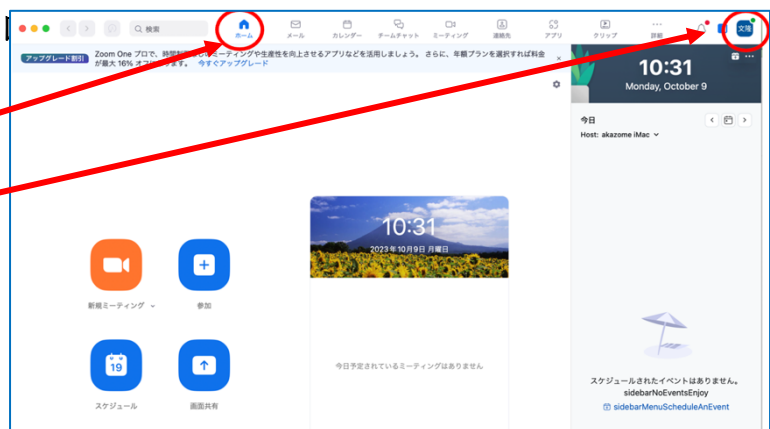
検索

ホーム
メール
カレンダー
チームチャット
ミーティング
連絡先
アプリ
クリップ
詳細

文隆

アップグレード割引 Zoom One プロで、時間制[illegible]ミーティングや生産性を向上させるアプリなどを活用しましょう。さらに、年額プランを選択すれば料金が最大 16% オフ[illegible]ます。 今すぐアップグレード

10:31
Monday, October 9

今日
Host: akazome iMac

10:31
2023年10月9日 月曜日

新規ミーティング
参加

19
スケジュール
画面共有

今日予定されているミーティングはありません

スケジュールされたイベントはありません。
sidebarNoEventsEnjoy
sidebarMenuScheduleAnEvent